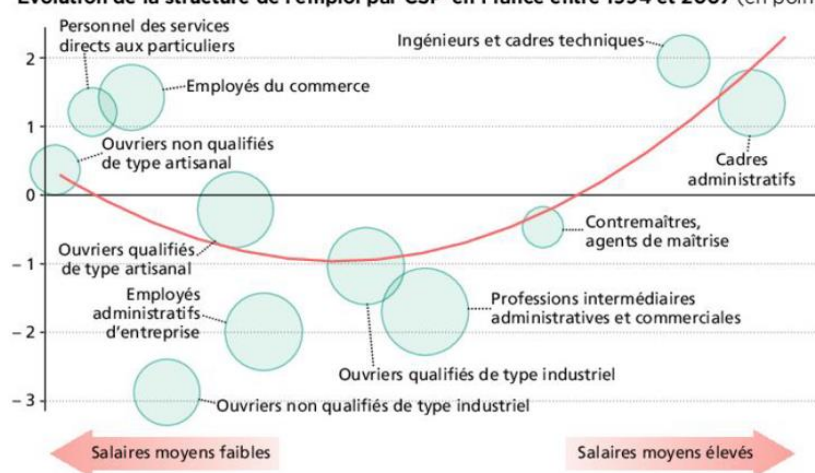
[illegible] de la structure de l'emploi par CSP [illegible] en France entre 1994 et 2009 (en poin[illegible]

Personnel des services directs aux particuliers

Employés du commerce

Ingénieurs et cadres techniques

Ouvriers non qualifiés de type artisanal

Cadres administratifs

Contremaîtres, agents de maîtrise

Ouvriers qualifiés de type artisanal

Employés administratifs d'entreprise

Professions intermédiaires administratives et commerciales

Ouvriers qualifiés de type industriel

Ouvriers non qualifiés de type industriel

2
1
0
– 1
– 2
– 3

Salaires moyens faibles

Salaires moyens élevés